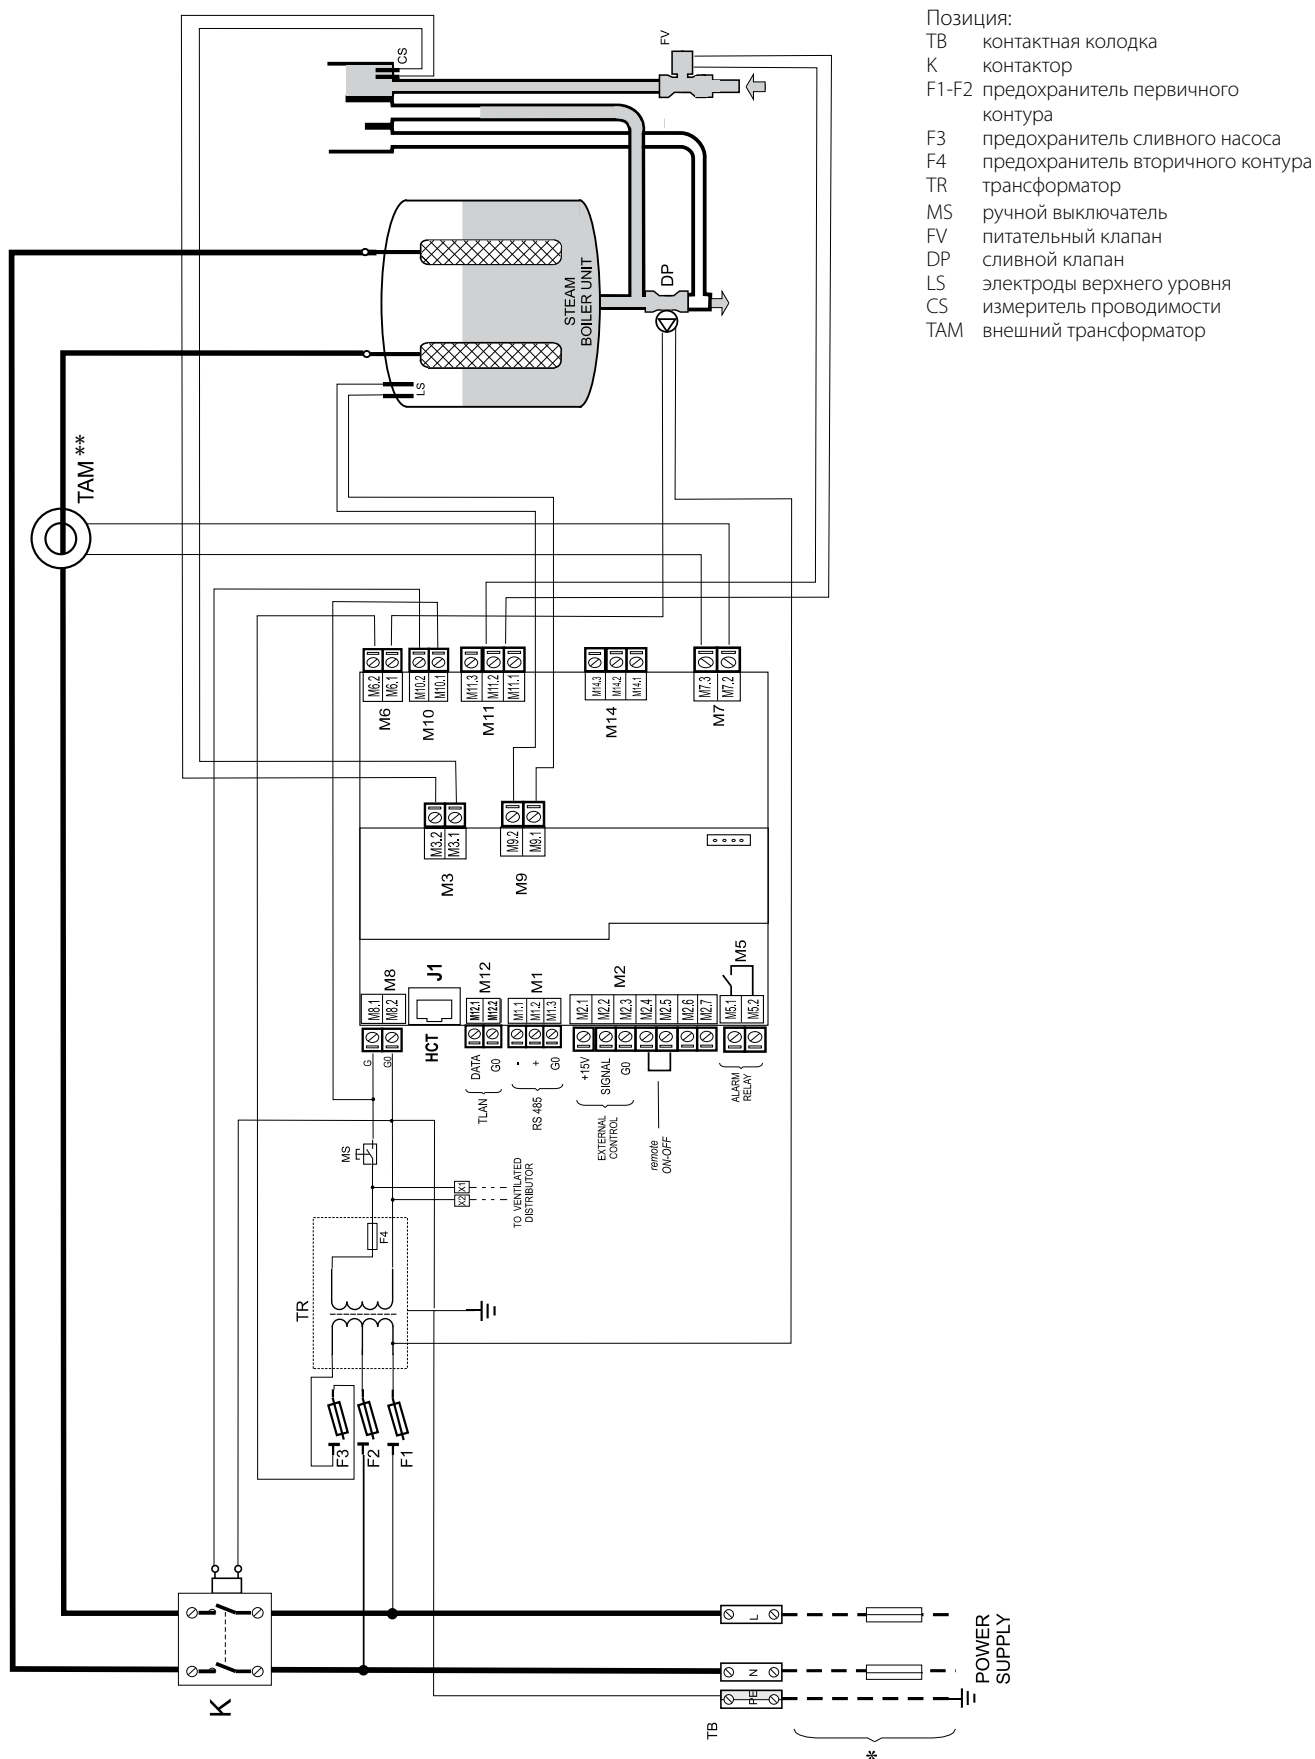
Позиция:
TB контактная колодка
K контактор
F1-F2 предохранитель первичного контура
F3 предохранитель сливного насоса
F4 предохранитель вторичного контура
TR трансформатор
MS ручной выключатель
FV питательный клапан
DP сливной клапан
LS электроды верхнего уровня
CS измеритель проводимости
TAM внешний трансформатор

CS
FV
STEAM BOILER UNIT
DP
LS
TAM **

M6.2 M6.1 M10.2 M10.1 M11.3 M11.2 M11.1 M14.3 M14.2 M14.1 M7.3 M7.2
M6 M10 M11 M14 M7
M3.2 M3.1 M9.2 M9.1
M3 M9

M8 J1 M12 M1 M2 M5
M8.1 M8.2 M12.1 M12.2 M1.1 M1.2 M1.3 M2.1 M2.2 M2.3 M2.4 M2.5 M2.6 M2.7 M5.1 M5.2
G G0 HCT DATA G0 - + G0 +15V SIGNAL G0
TLAN RS 485 EXTERNAL CONTROL remote ON-OFF ALARM RELAY

MS
X2 X1 TO VENTILATED DISTRIBUTOR
F4
TR
F3 F2 F1

K
L N PE
TB
POWER SUPPLY
*